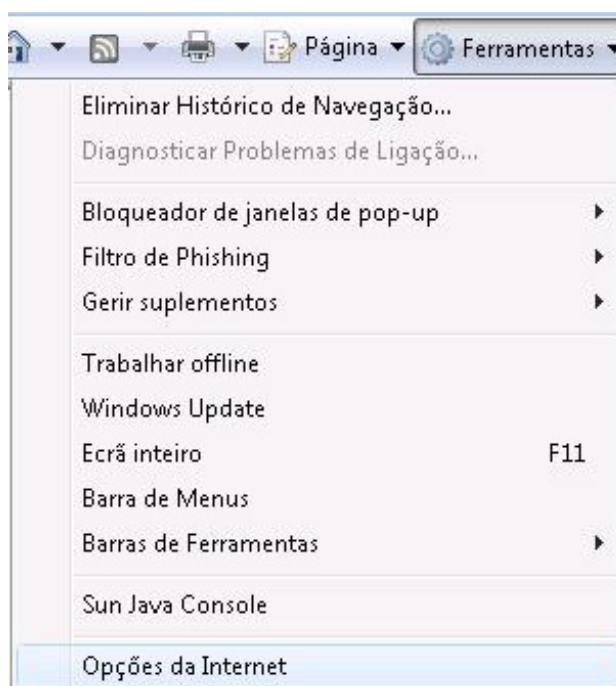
Página ▾ Ferramentas ▾

Eliminar Histórico de Navegação...
Diagnosticar Problemas de Ligação...

Bloqueador de janelas de pop-up
Filtro de Phishing
Gerir suplementos

Trabalhar offline
Windows Update
Ecrã inteiro F11
Barra de Menus
Barras de Ferramentas

Sun Java Console

Opções da Internet